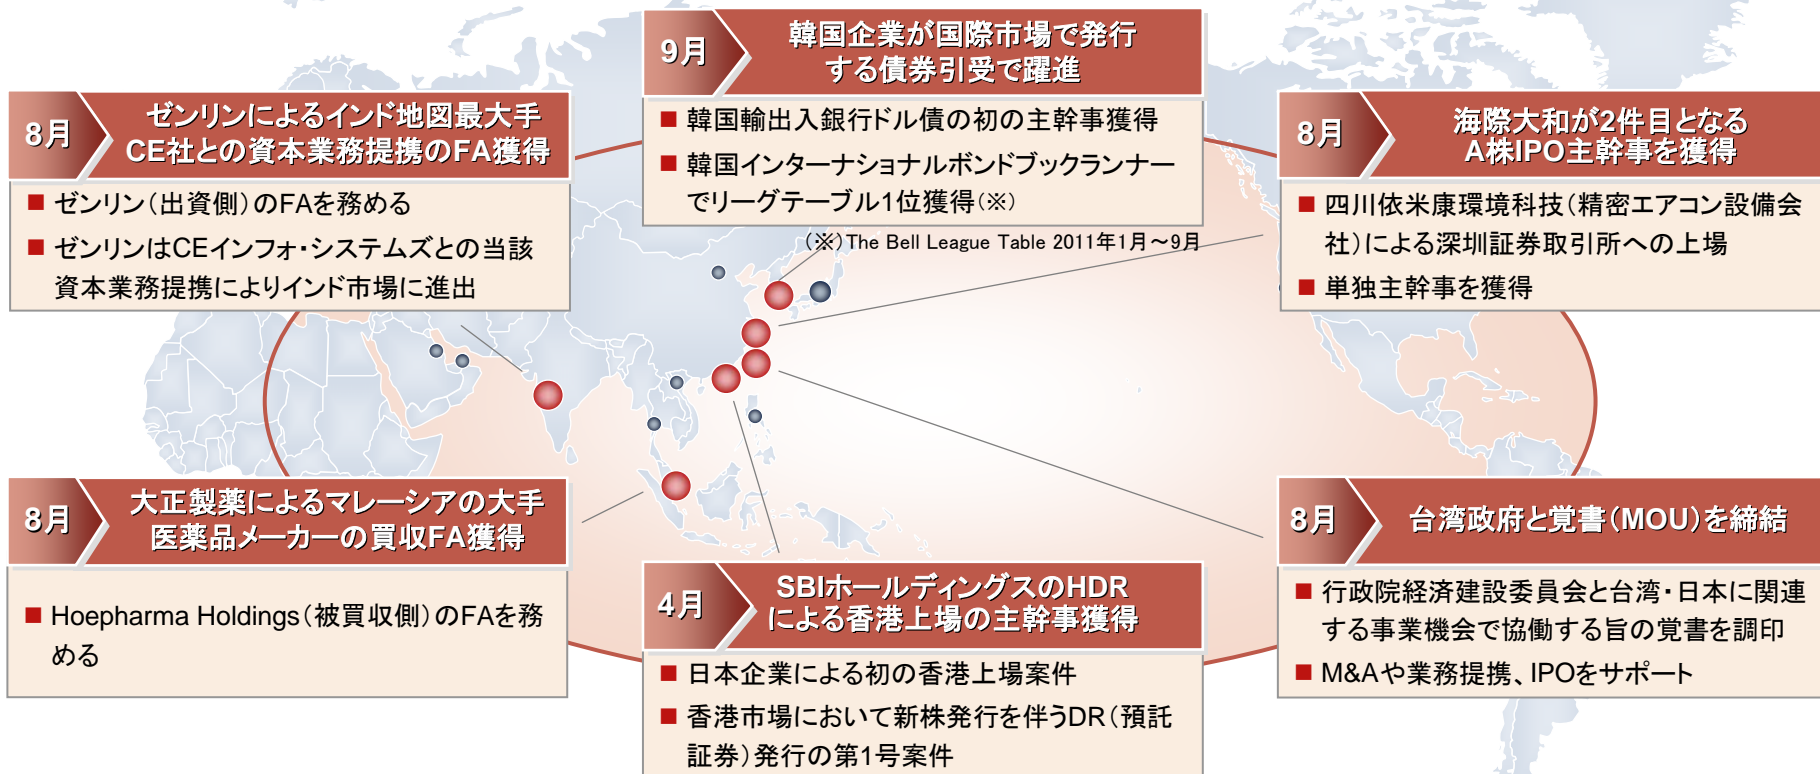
9月

韓国企業が国際市場で発行する債券引受で躍進

■ 韓国輸出入銀行ドル債の初の主幹事獲得

■ 韓国インターナショナルボンドブックランナーでリーグテーブル1位獲得（※）

（※）The Bell League Table 2011年1月～9月

8月

ゼンリンによるインド地図最大手CE社との資本業務提携のFA獲得

■ ゼンリン（出資側）のFAを務める

■ ゼンリンはCEインフォ・システムズとの当該資本業務提携によりインド市場に進出

8月

海際大和が2件目となるA株IPO主幹事を獲得

■ 四川依米康環境科技（精密エアコン設備会社）による深圳証券取引所への上場

■ 単独主幹事を獲得

8月

大正製薬によるマレーシアの大手医薬品メーカーの買収FA獲得

■ Hoepharma Holdings（被買収側）のFAを務める

8月

台湾政府と覚書（MOU）を締結

■ 行政院経済建設委員会と台湾・日本に関連する事業機会で協働する旨の覚書を調印

■ M&Aや業務提携、IPOをサポート

4月

SBIホールディングスのHDRによる香港上場の主幹事獲得

■ 日本企業による初の香港上場案件

■ 香港市場において新株発行を伴うDR（預託証券）発行の第1号案件